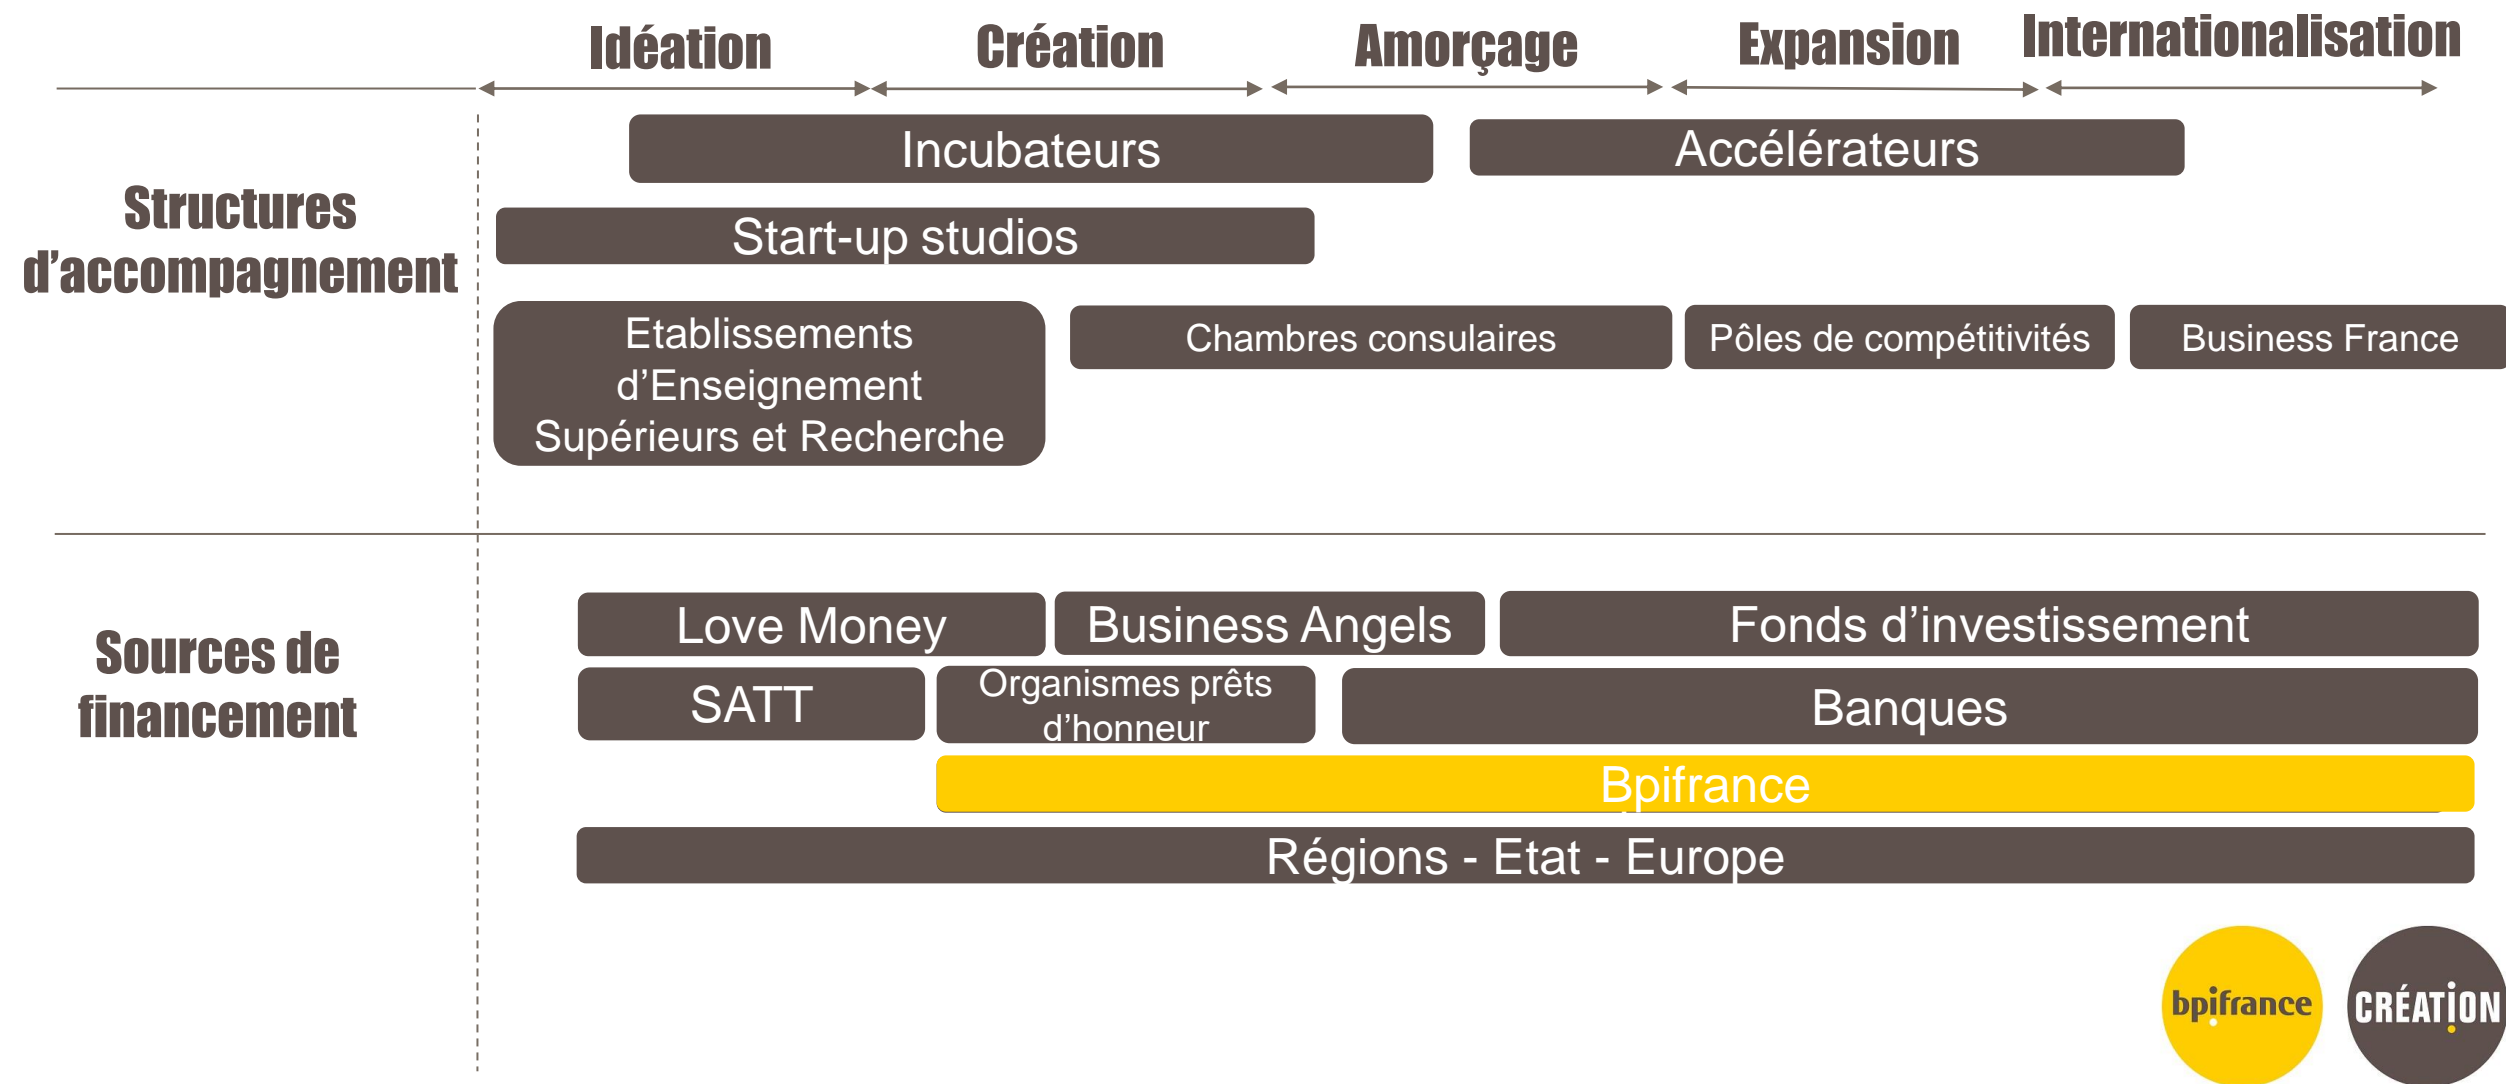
Idéation
Création
Amorçage
Expansion
Internationalisation

Structures d'accompagnement

Incubateurs
Accélérateurs
Start-up studios
Etablissements d'Enseignement Supérieurs et Recherche
Chambres consulaires
Pôles de compétitivités
Business France

Sources de financement

Love Money
Business Angels
Fonds d'investissement
SATT
Organismes prêts d'honneur
Banques
Bpifrance
Régions - Etat - Europe

bpifrance
CRÉATION